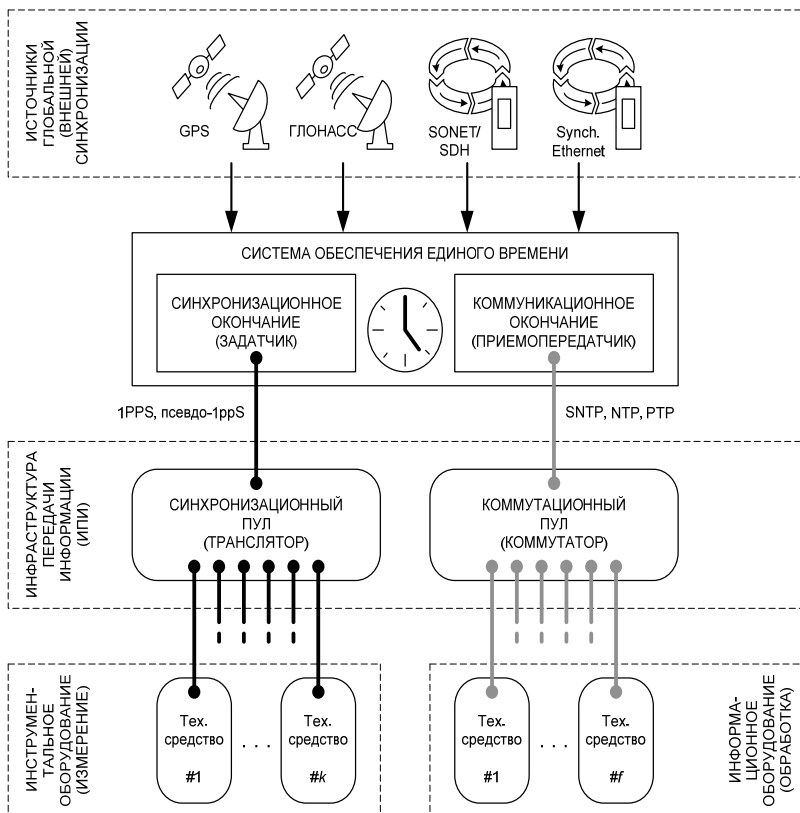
ИСТОЧНИКИ ГЛОБАЛЬНОЙ (ВНЕШНЕЙ) СИНХРОНИЗАЦИИ

GPS

ГЛОНАСС

SONET/ SDH

Synch. Ethernet

СИСТЕМА ОБЕСПЕЧЕНИЯ ЕДИНОГО ВРЕМЕНИ

СИНХРОНИЗАЦИОННОЕ ОКОНЧАНИЕ (ЗАДАТЧИК)

КОММУНИКАЦИОННОЕ ОКОНЧАНИЕ (ПРИЕМОПЕРЕДАТЧИК)

1PPS, псевдо-1ppS

SNTP, NTP, PTP

ИНФРАСТРУКТУРА ПЕРЕДАЧИ ИНФОРМАЦИИ (ИПИ)

СИНХРОНИЗАЦИОННЫЙ ПУЛ (ТРАНСЛЯТОР)

КОММУТАЦИОННЫЙ ПУЛ (КОММУТАТОР)

ИНСТРУМЕНТАЛЬНОЕ ОБОРУДОВАНИЕ (ИЗМЕРЕНИЕ)

Тех. средство #1

. . .

Тех. средство #k

Тех. средство #1

. . .

Тех. средство #f

ИНФОРМАЦИОННОЕ ОБОРУДОВАНИЕ (ОБРАБОТКА)